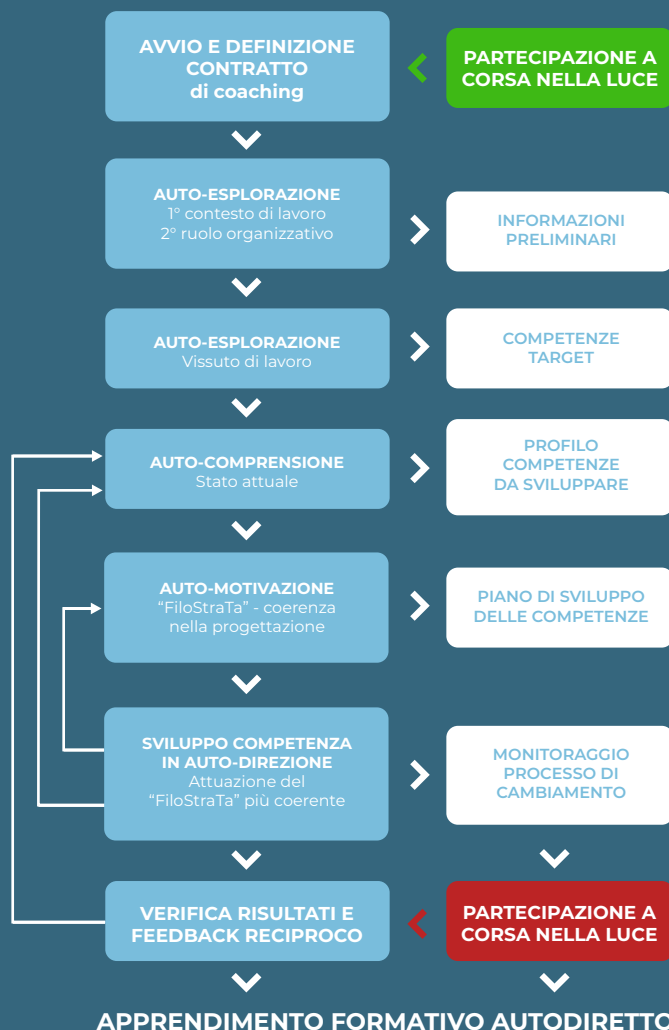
AVVIO E DEFINIZIONE CONTRATTO di coaching

PARTECIPAZIONE A CORSA NELLA LUCE

AUTO-ESPLORAZIONE
1° contesto di lavoro
2° ruolo organizzativo

INFORMAZIONI PRELIMINARI

AUTO-ESPLORAZIONE
Vissuto di lavoro

COMPETENZE TARGET

AUTO-COMPRENSIONE
Stato attuale

PROFILO COMPETENZE DA SVILUPPARE

AUTO-MOTIVAZIONE
“FiloStraTa” - coerenza nella progettazione

PIANO DI SVILUPPO DELLE COMPETENZE

SVILUPPO COMPETENZA IN AUTO-DIREZIONE
Attuazione del “FiloStraTa” più coerente

MONITORAGGIO PROCESSO DI CAMBIAMENTO

VERIFICA RISULTATI E FEEDBACK RECIPROCO

PARTECIPAZIONE A CORSA NELLA LUCE

APPRENDIMENTO FORMATIVO AUTODIRETTO